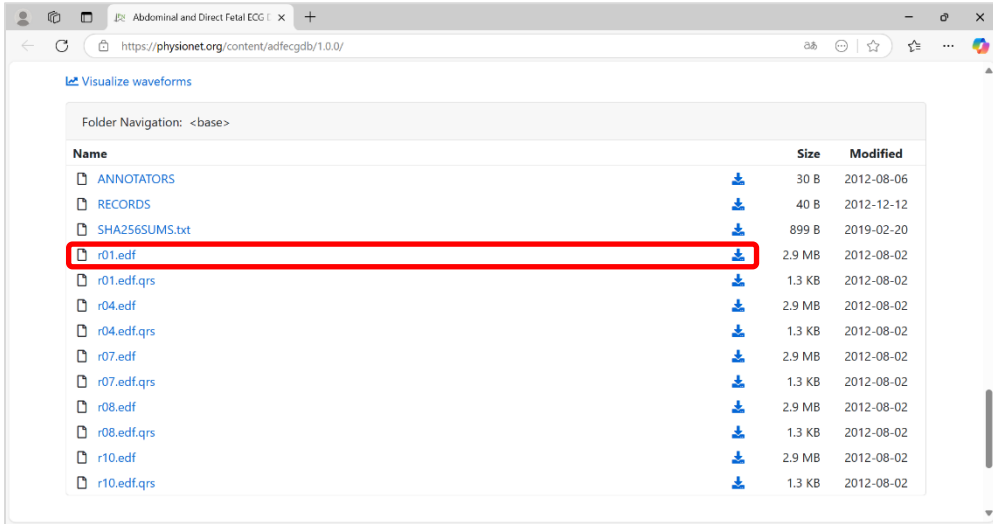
Abdominal and Direct Fetal ECG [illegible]

https://physionet.org/content/adfecgdb/1.0.0/

Visualize waveforms

Folder Navigation: <base>

| Name | Size | Modified |
|---|---|---|
| ANNOTATORS | 30 B | 2012-08-06 |
| RECORDS | 40 B | 2012-12-12 |
| SHA256SUMS.txt | 899 B | 2019-02-20 |
| r01.edf | 2.9 MB | 2012-08-02 |
| r01.edf.qrs | 1.3 KB | 2012-08-02 |
| r04.edf | 2.9 MB | 2012-08-02 |
| r04.edf.qrs | 1.3 KB | 2012-08-02 |
| r07.edf | 2.9 MB | 2012-08-02 |
| r07.edf.qrs | 1.3 KB | 2012-08-02 |
| r08.edf | 2.9 MB | 2012-08-02 |
| r08.edf.qrs | 1.3 KB | 2012-08-02 |
| r10.edf | 2.9 MB | 2012-08-02 |
| r10.edf.qrs | 1.3 KB | 2012-08-02 |